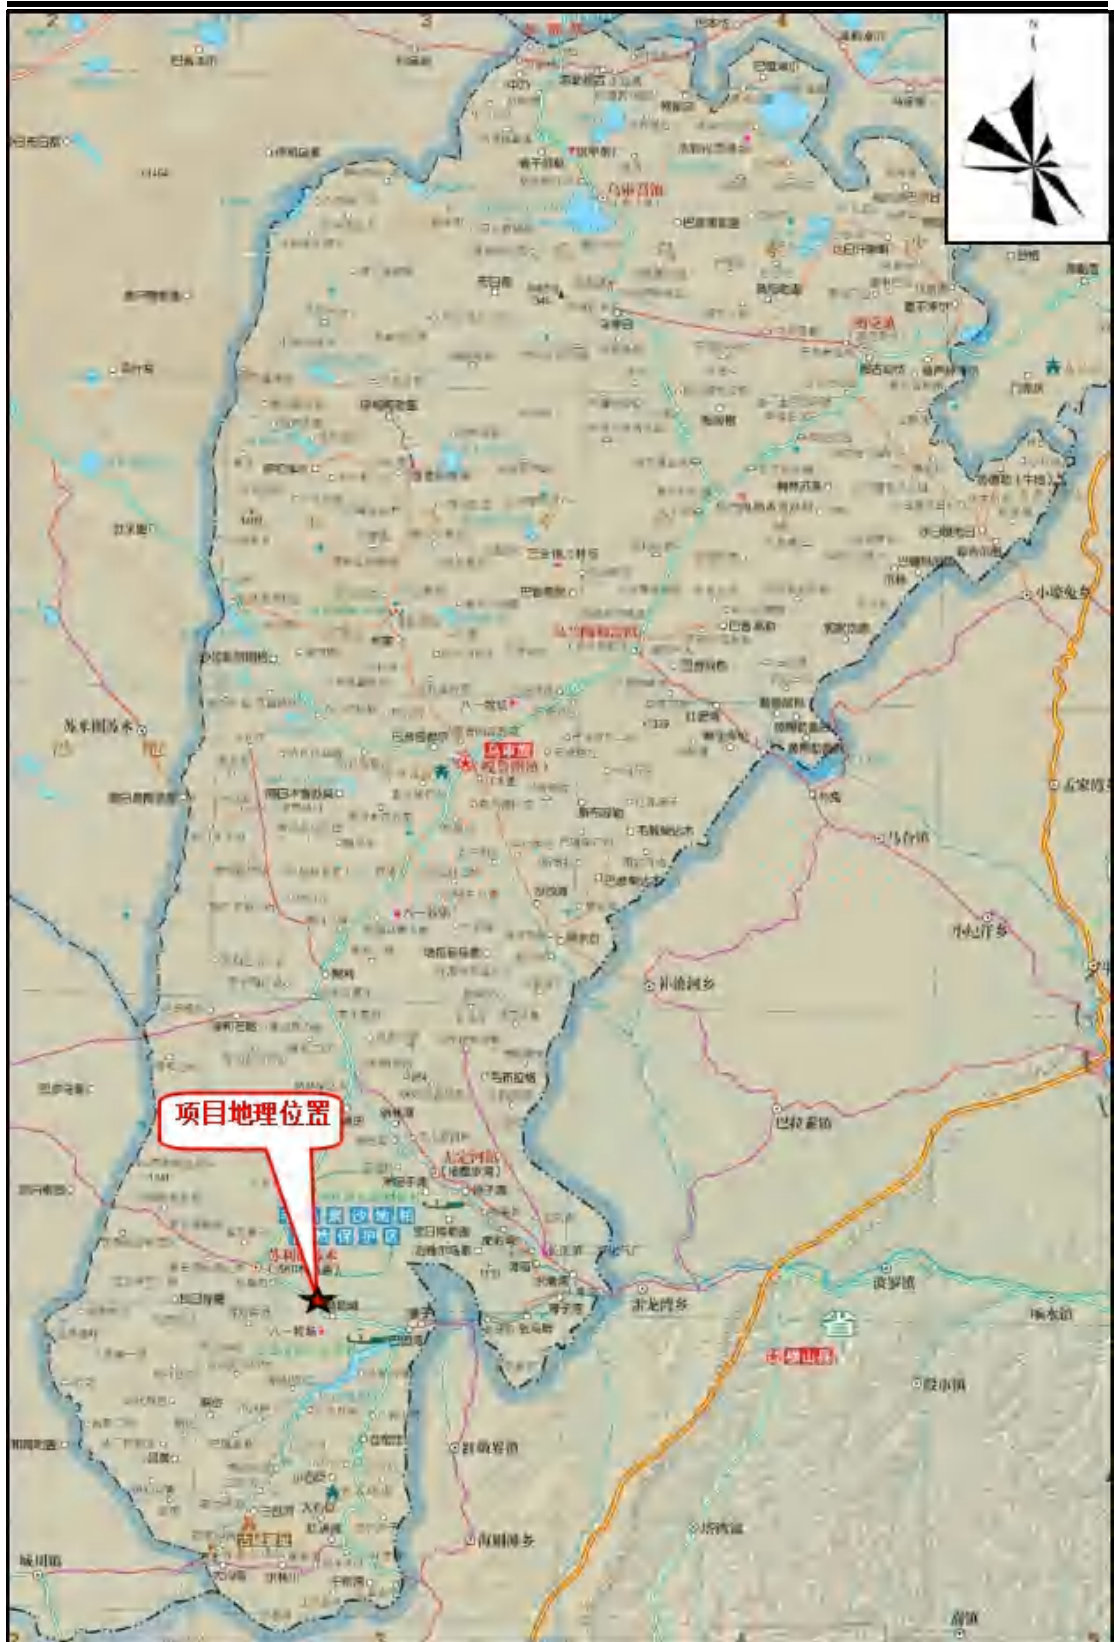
N

项目地理位置

乌审旗

苏力图苏木

补浪河乡

巴拉素镇

小壕兔乡

孟家湾

马合镇

小纪汗乡

波罗镇

响水镇

横山县

殿市镇

石洞沟乡

海则滩乡

塔湾镇

城川镇

巴彦淖尔

无定河镇

乌兰陶勒盖镇

图克镇

嘎鲁图镇

河南乡

巴图湾

八一牧场

苏里格庙

高家堡

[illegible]